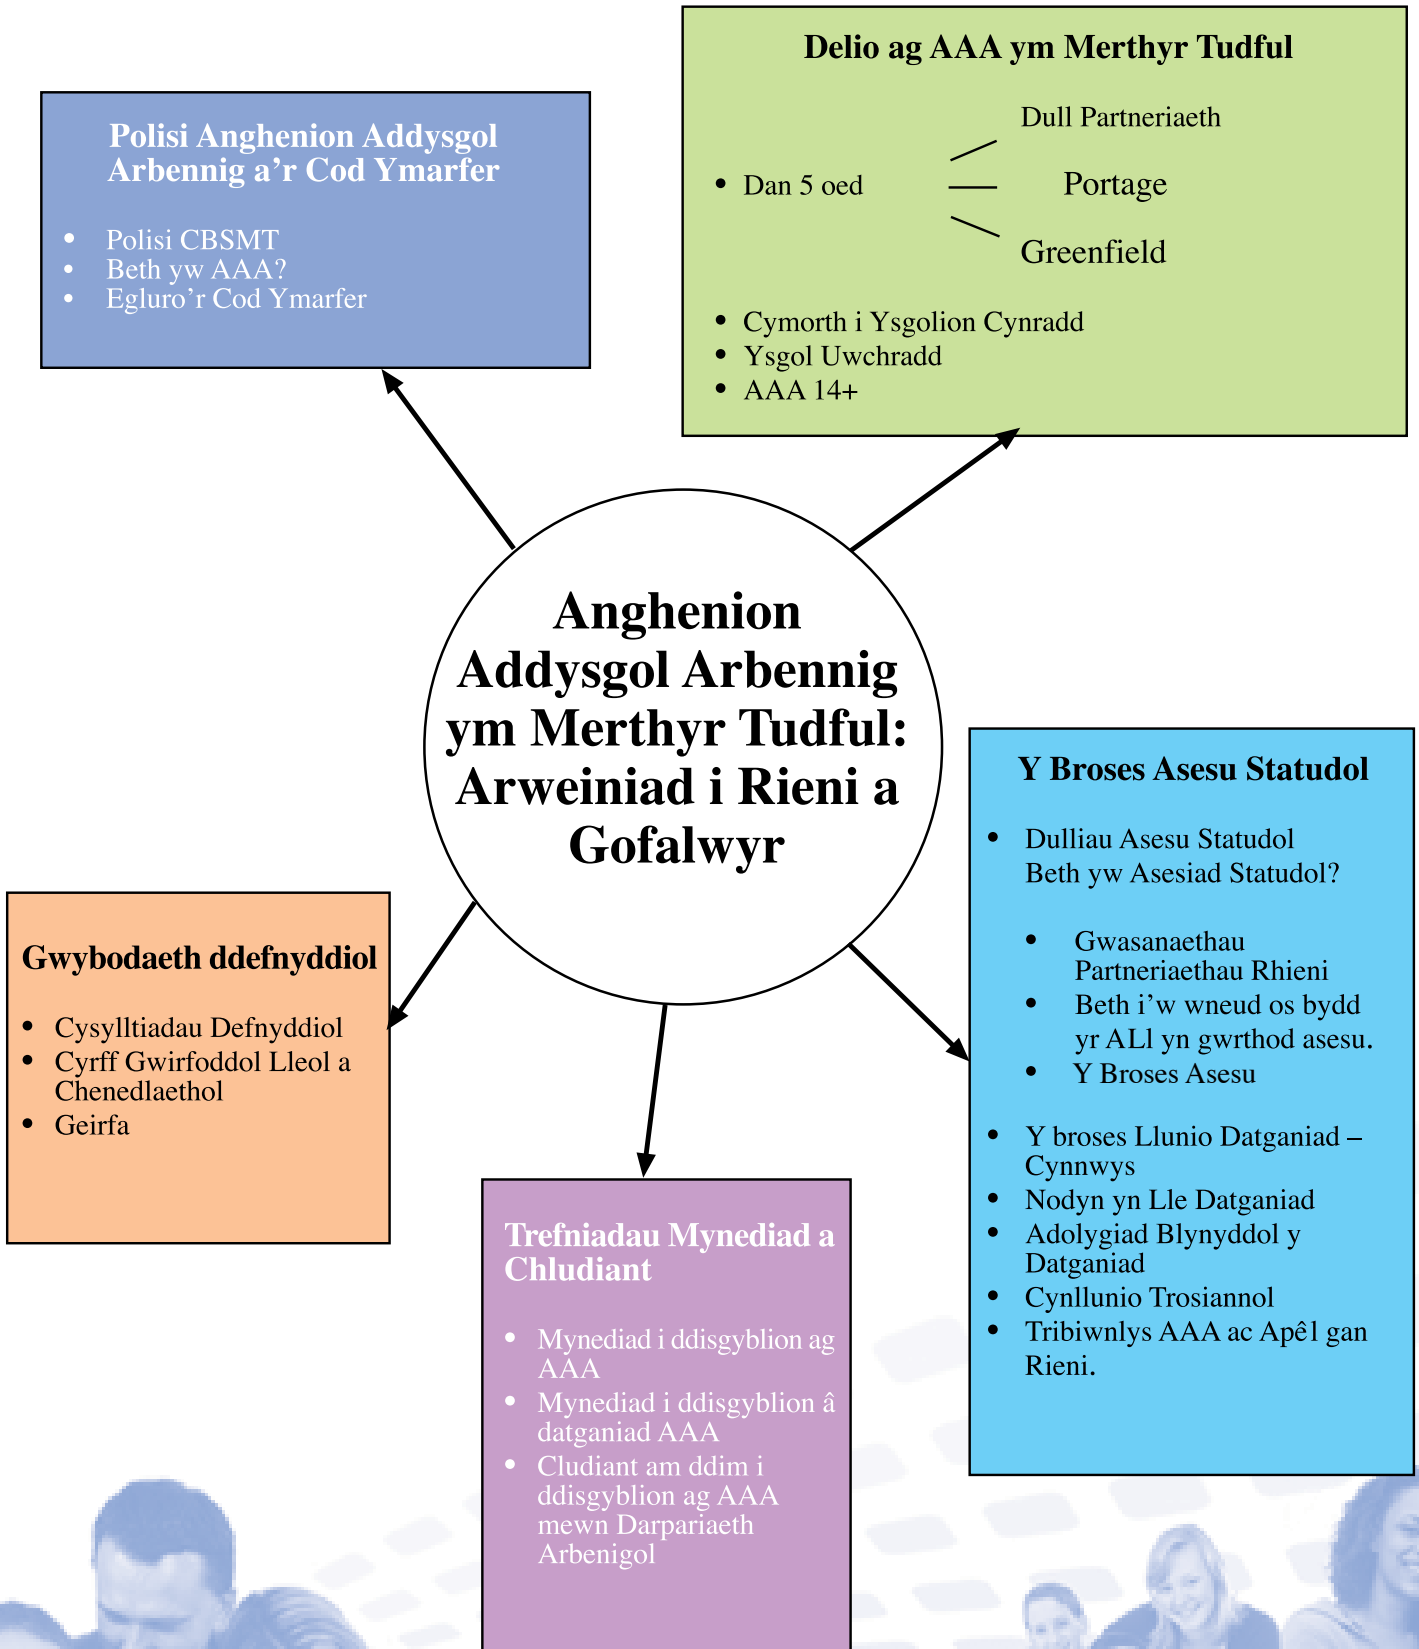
Polisi Anghenion Addysgol Arbennig a’r Cod Ymarfer

- Polisi CBSMT
- Beth yw AAA?
- Egluro’r Cod Ymarfer

Delio ag AAA ym Merthyr Tudful

- Dan 5 oed

Dull Partneriaeth
Portage
Greenfield

- Cymorth i Ysgolion Cynradd
- Ysgol Uwchradd
- AAA 14+

Anghenion Addysgol Arbennig ym Merthyr Tudful: Arweiniad i Rieni a Gofalwyr

Y Broses Asesu Statudol

- Dulliau Asesu Statudol
Beth yw Asesiad Statudol?

- Gwasanaethau Partneriaethau Rhieni
- Beth i’w wneud os bydd yr ALl yn gwrthod asesu.
- Y Broses Asesu

- Y broses Llunio Datganiad – Cynnwys
- Nodyn yn Lle Datganiad
- Adolygiad Blynyddol y Datganiad
- Cynllunio Trosiannol
- Tribiwnlys AAA ac Apêl gan Rieni.

Gwybodaeth ddefnyddiol

- Cysylltiadau Defnyddiol
- Cyrff Gwirfoddol Lleol a Chenedlaethol
- Geirfa

Trefniadau Mynediad a Chludiant

- Mynediad i ddisgyblion ag AAA
- Mynediad i ddisgyblion â datganiad AAA
- Cludiant am ddim i ddisgyblion ag AAA mewn Darpariaeth Arbenigol